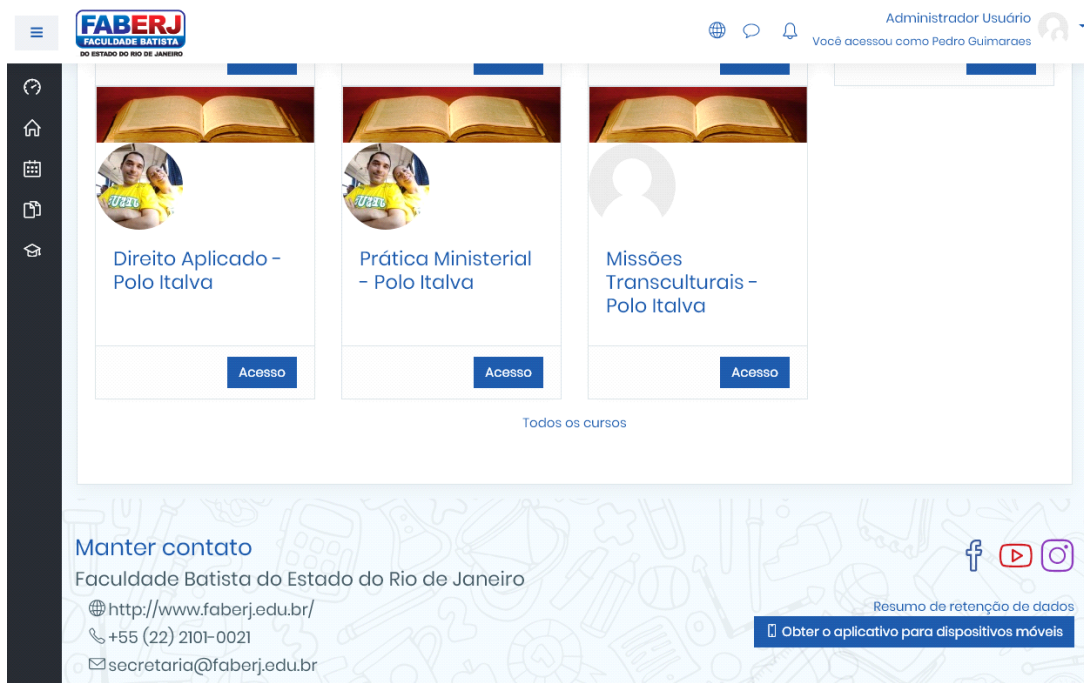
FABERJ
FACULDADE BATISTA
DO ESTADO DO RIO DE JANEIRO

Administrador Usuário
Você acessou como Pedro Guimaraes

Direito Aplicado - Polo Italva

Acesso

Prática Ministerial - Polo Italva

Acesso

Missões Transculturais - Polo Italva

Acesso

Todos os cursos

Manter contato
Faculdade Batista do Estado do Rio de Janeiro
http://www.faberj.edu.br/
+55 (22) 2101-0021
secretaria@faberj.edu.br

Resumo de retenção de dados
Obter o aplicativo para dispositivos móveis